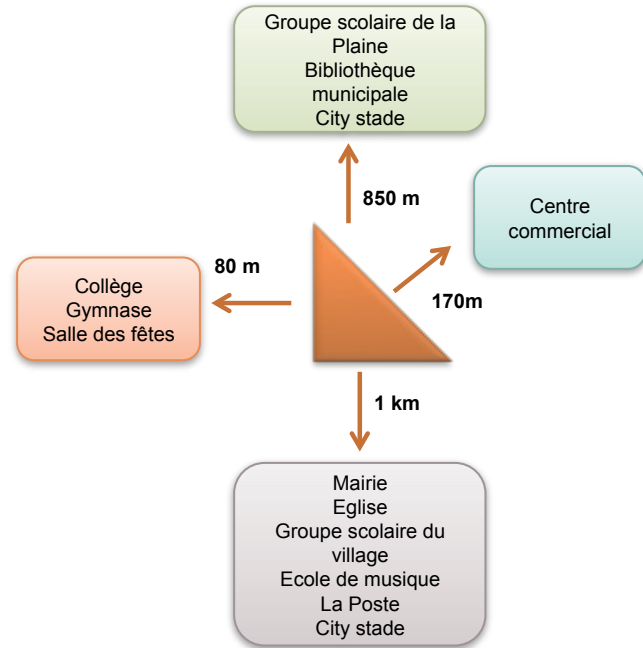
Groupe scolaire de la Plaine
Bibliothèque municipale
City stade

850 m

Centre commercial

80 m

Collège
Gymnase
Salle des fêtes

170m

1 km

Mairie
Eglise
Groupe scolaire du village
Ecole de musique
La Poste
City stade